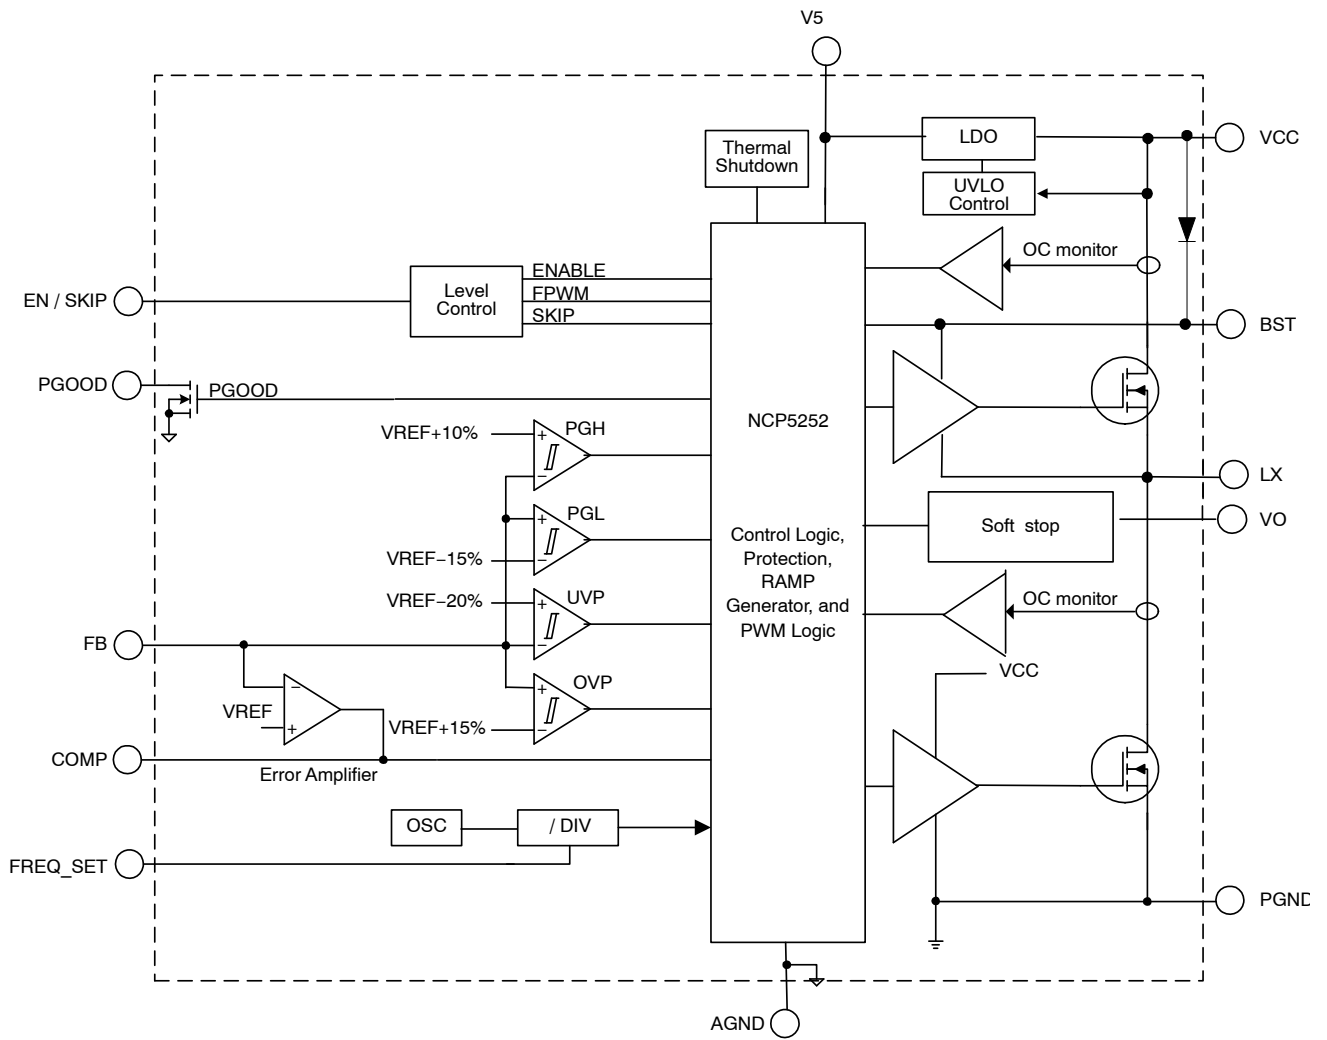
V5

Thermal Shutdown

LDO

VCC

UVLO Control

OC monitor

ENABLE

EN / SKIP

Level Control

FPWM

SKIP

BST

PGOOD

PGOOD

NCP5252

VREF+10%

+

PGH

−

LX

PGL

+

−

Control Logic, Protection, RAMP Generator, and PWM Logic

Soft stop

VO

VREF−15%

VREF−20%

+

UVP

−

OC monitor

FB

+

OVP

VCC

−

VREF

+

VREF+15%

−

COMP

Error Amplifier

OSC

/ DIV

FREQ_SET

PGND

AGND